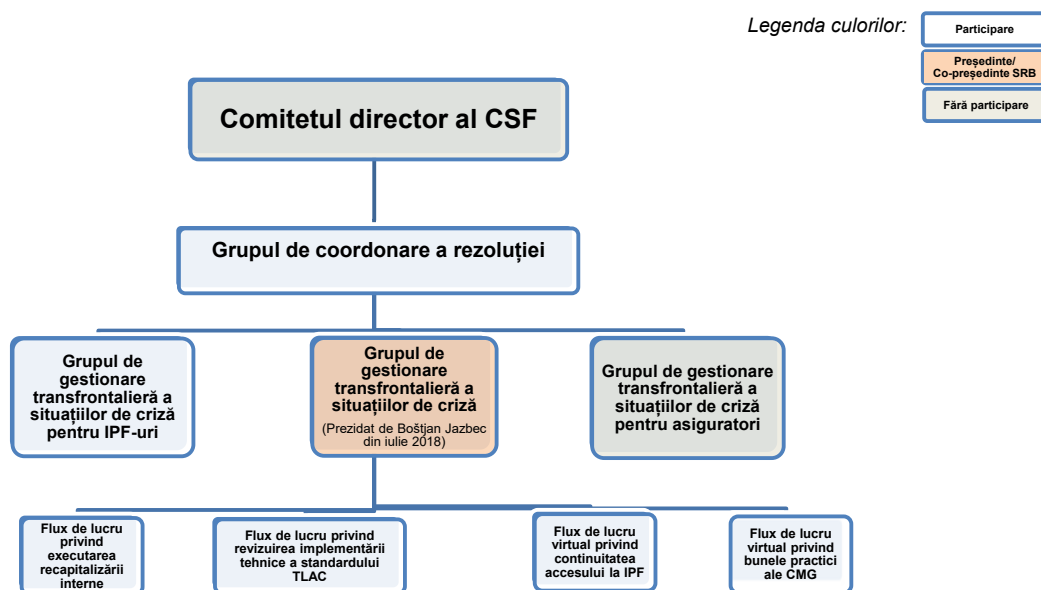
Legenda culorilor:

Participare

Președinte/ Co-președinte SRB

Fără participare

Comitetul director al CSF

Grupul de coordonare a rezoluției

Grupul de gestionare transfrontalieră a situațiilor de criză pentru IPF-uri

Grupul de gestionare transfrontalieră a situațiilor de criză

(Prezidat de Boštjan Jazbec din iulie 2018)

Grupul de gestionare transfrontalieră a situațiilor de criză pentru asiguratori

Flux de lucru privind executarea recapitalizării interne

Flux de lucru privind revizuirea implementării tehnice a standardului TLAC

Flux de lucru virtual privind continuitatea accesului la IPF

Flux de lucru virtual privind bunele practici ale CMG